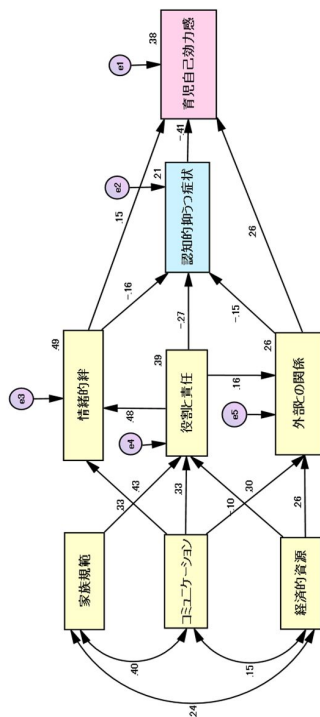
家族規範
コミュニケーション
経済的資源
.40
.15
.24
.33
.43
.33
.10
.30
.26
情緒的絆
役割と責任
外部との関係
e3
e4
e5
.49
.48
.39
.26
.16
-.16
-.27
-.15
認知的抑うつ症状
e2
.21
.15
-.41
.26
育児自己効力感
e1
.38